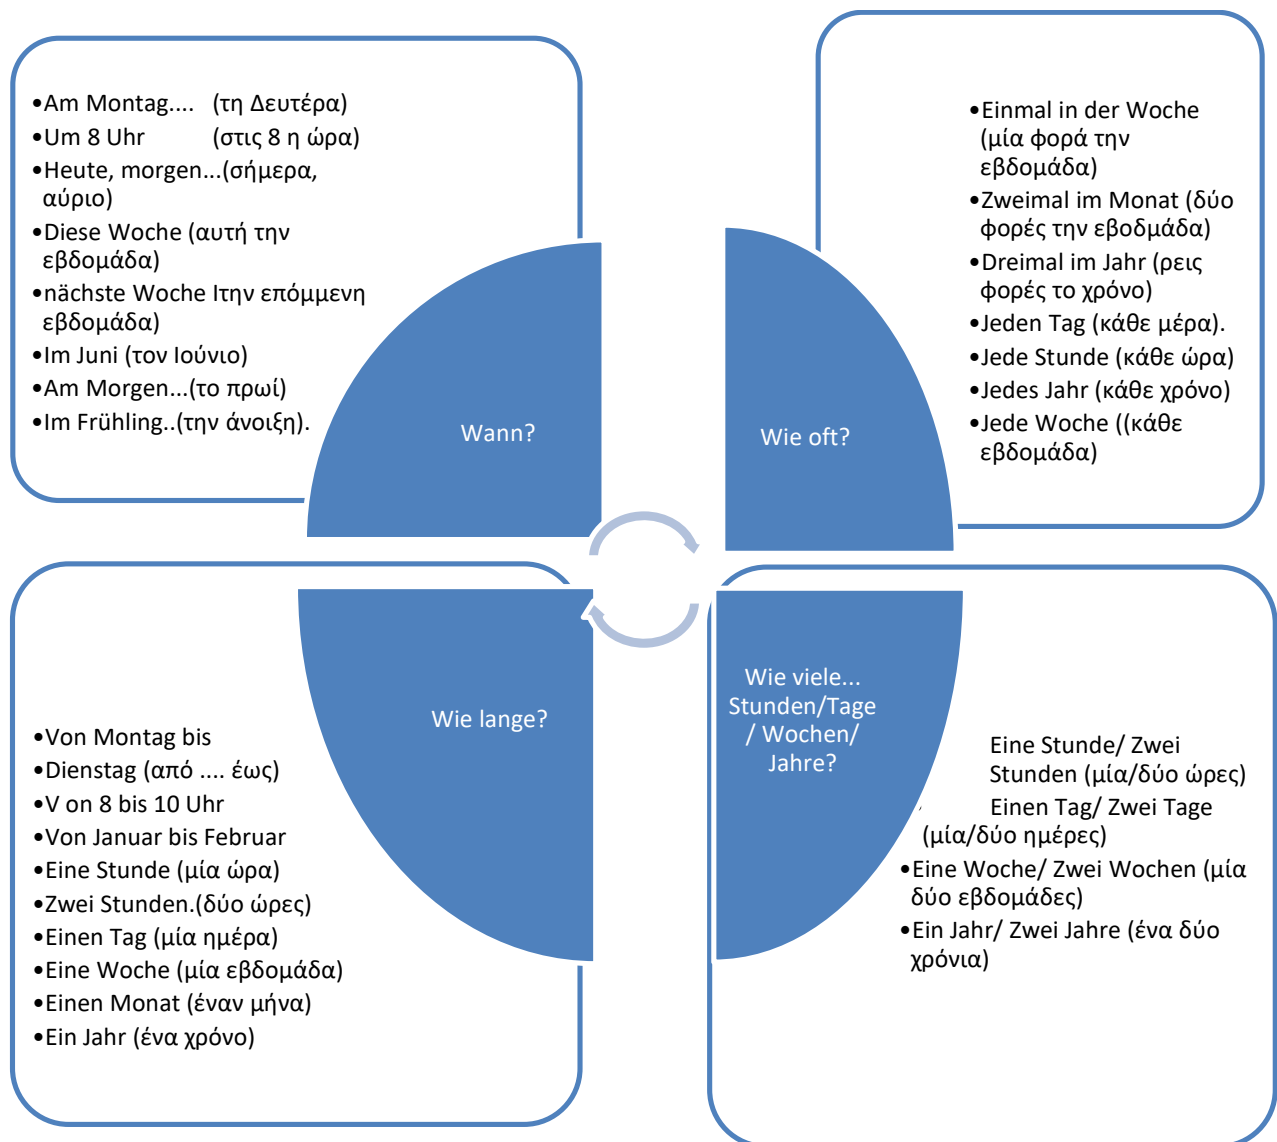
•Am Montag.... (τη Δευτέρα)
•Um 8 Uhr (στις 8 η ώρα)
•Heute, morgen...(σήμερα, αύριο)
•Diese Woche (αυτή την εβδομάδα)
•nächste Woche Ιτην επόμμενη εβδομάδα)
•Im Juni (τον Ιούνιο)
•Am Morgen...(το πρωί)
•Im Frühling..(την άνοιξη).

Wann?

Wie oft?

•Einmal in der Woche (μία φορά την εβδομάδα)
•Zweimal im Monat (δύο φορές την εβδομάδα)
•Dreimal im Jahr (ρεις φορές το χρόνο)
•Jeden Tag (κάθε μέρα).
•Jede Stunde (κάθε ώρα)
•Jedes Jahr (κάθε χρόνο)
•Jede Woche ((κάθε εβδομάδα)

Wie lange?

•Von Montag bis
•Dienstag (από .... έως)
•V on 8 bis 10 Uhr
•Von Januar bis Februar
•Eine Stunde (μία ώρα)
•Zwei Stunden.(δύο ώρες)
•Einen Tag (μία ημέρα)
•Eine Woche (μία εβδομάδα)
•Einen Monat (έναν μήνα)
•Ein Jahr (ένα χρόνο)

Wie viele... Stunden/Tage / Wochen/ Jahre?

Eine Stunde/ Zwei Stunden (μία/δύο ώρες)
Einen Tag/ Zwei Tage (μία/δύο ημέρες)
•Eine Woche/ Zwei Wochen (μία δύο εβδομάδες)
•Ein Jahr/ Zwei Jahre (ένα δύο χρόνια)